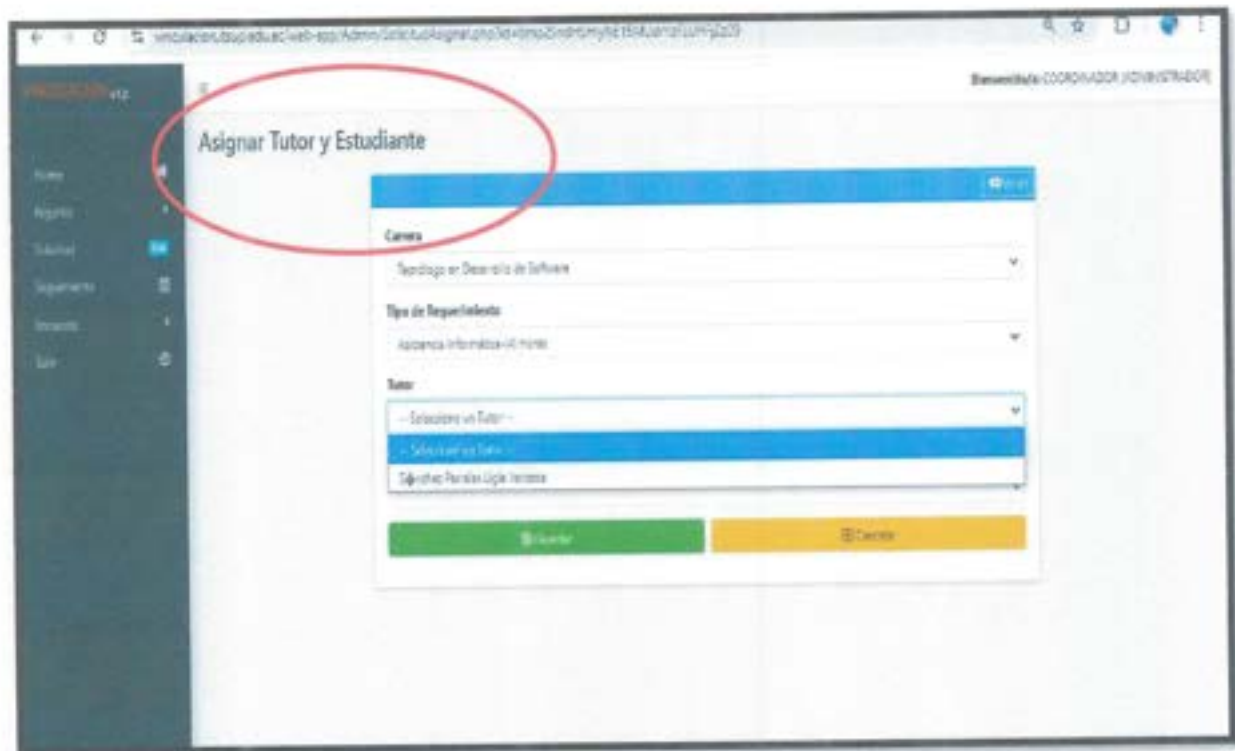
vinculacion.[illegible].edu.ec/web-app/Admin/SolicitudAsignar.php?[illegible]

VINCULACIÓN v1.2

Bienvenido/a: COORDINADOR (ADMINISTRADOR)

Home

Reportes

Solicitud

Seguimiento

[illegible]

Salir

Asignar Tutor y Estudiante

Volver

Carrera

Tecnólogo en Desarrollo de Software

Tipo de Requerimiento

Asistencia Informática-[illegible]

Tutor

-- Seleccione un Tutor --

-- Seleccione un Tutor --

Sánchez Paredas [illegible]

Guardar

Cancelar